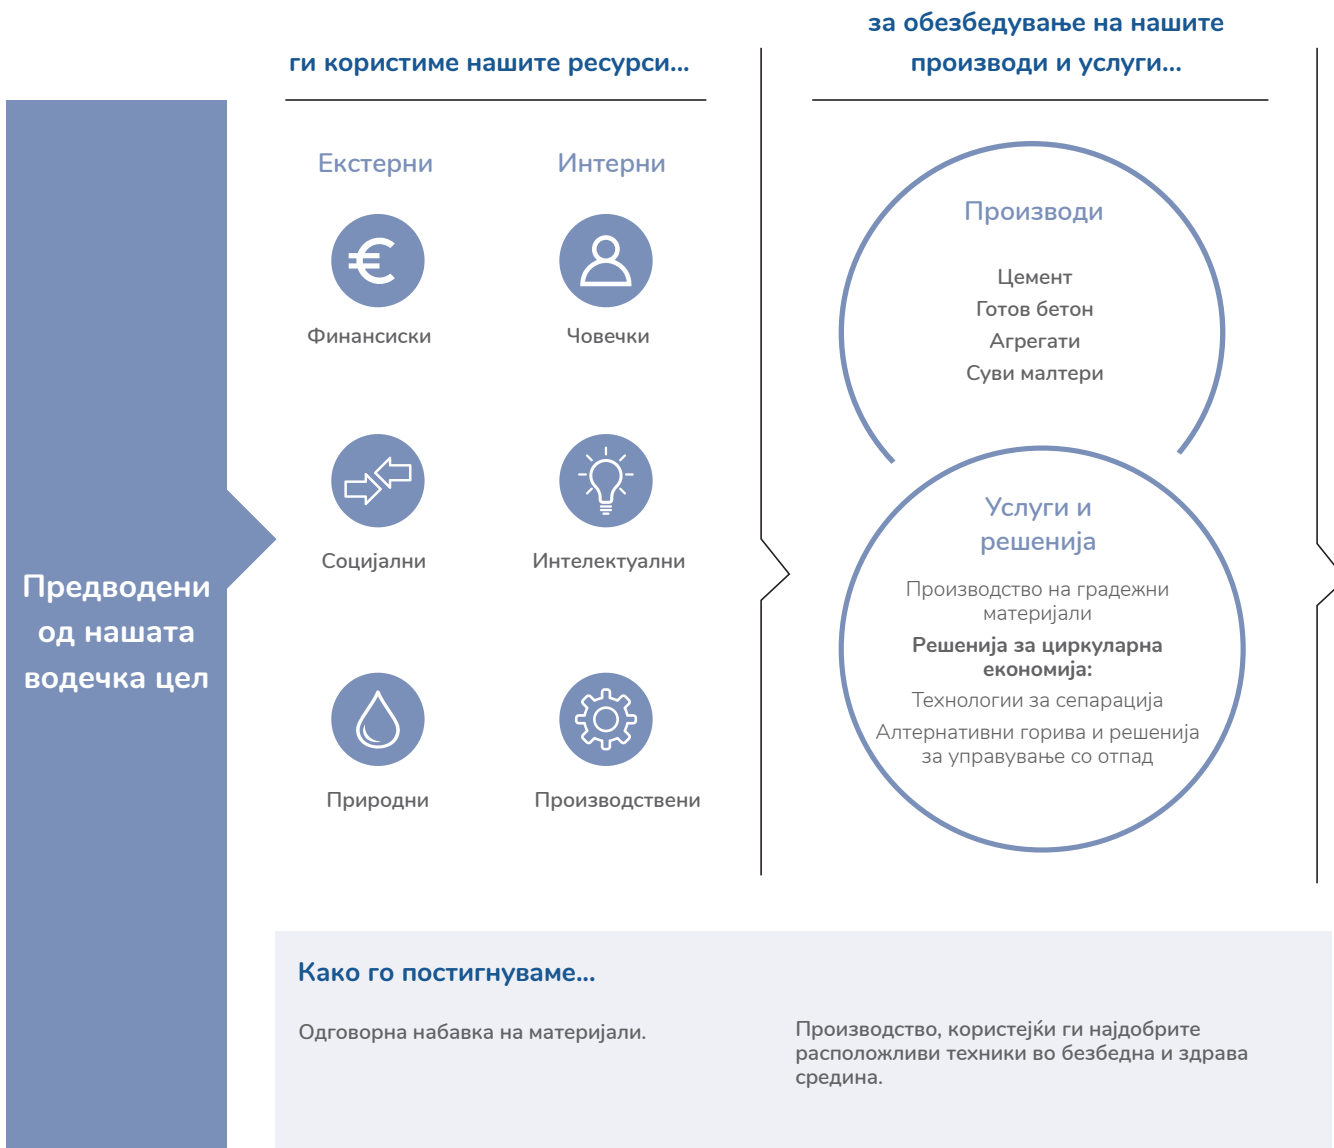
Предводени од нашата водечка цел

ги користиме нашите ресурси...

Екстерни

Интерни

Финансиски

Човечки

Социјални

Интелектуални

Природни

Производствени

за обезбедување на нашите производи и услуги...

Производи

Цемент
Готов бетон
Агрегати
Суви малтери

Услуги и решенија

Производство на градежни материјали

**Решенија за циркуларна економија:**

Технологии за сепарација

Алтернативни горива и решенија за управување со отпад

Како го постигнуваме...

Одговорна набавка на материјали.

Производство, користејќи ги најдобрите расположливи техники во безбедна и здрава средина.